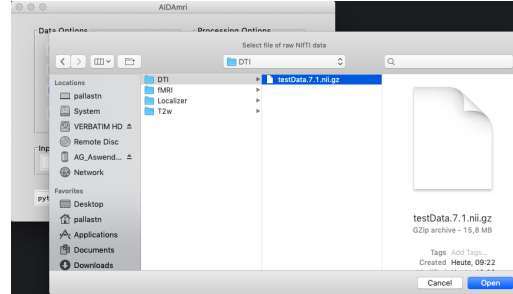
AIDAmri

Data Options

Processing Options

Select file of raw NIfTI data

DTI

Locations

pallastn

System

VERBATIM HD

Remote Disc

AG_Aswend...

Network

Favorites

Desktop

pallastn

Applications

Documents

Downloads

DTI

fMRI

Localizer

T2w

testData.7.1.nii.gz

testData.7.1.nii.gz

GZip archive - 15,8 MB

Tags Add Tags...

Created Heute, 09:22

Inp

pyt

Cancel

Open